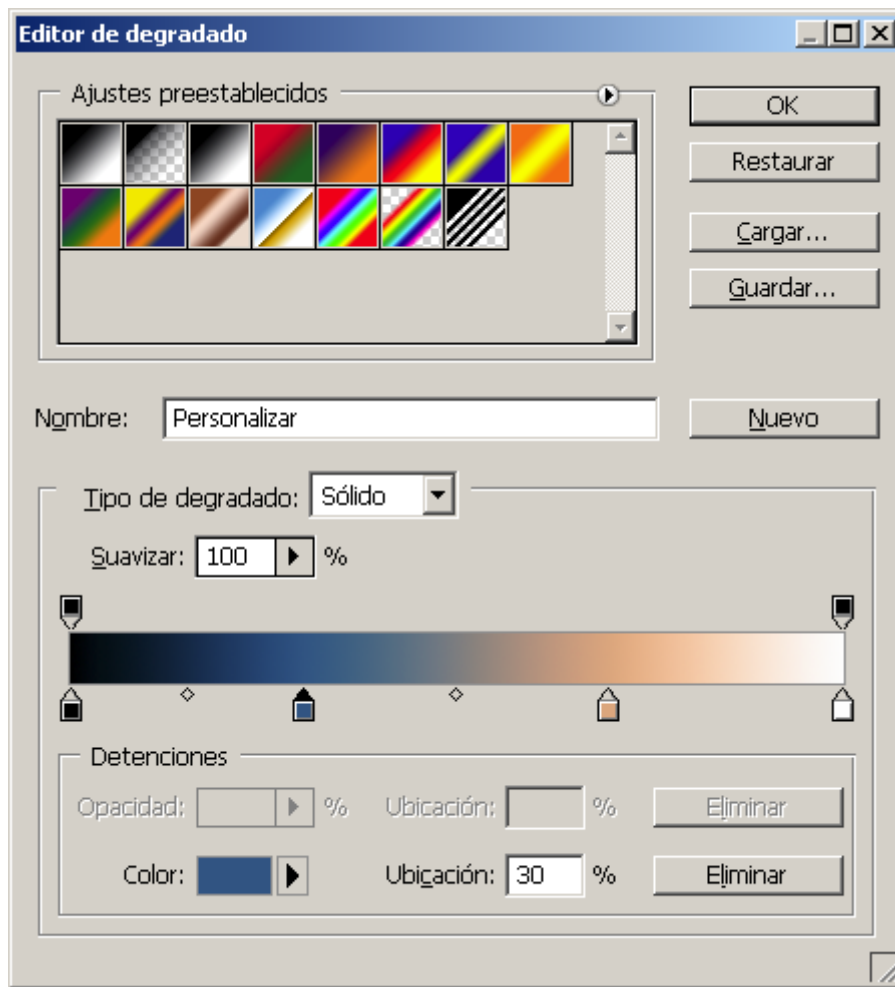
Editor de degradado

Ajustes preestablecidos

OK

Restaurar

Cargar...

Guardar...

Nombre: Personalizar

Nuevo

Tipo de degradado: Sólido

Suavizar: 100 %

Detenciones

Opacidad: % Ubicación: % Eliminar

Color: Ubicación: 30 % Eliminar